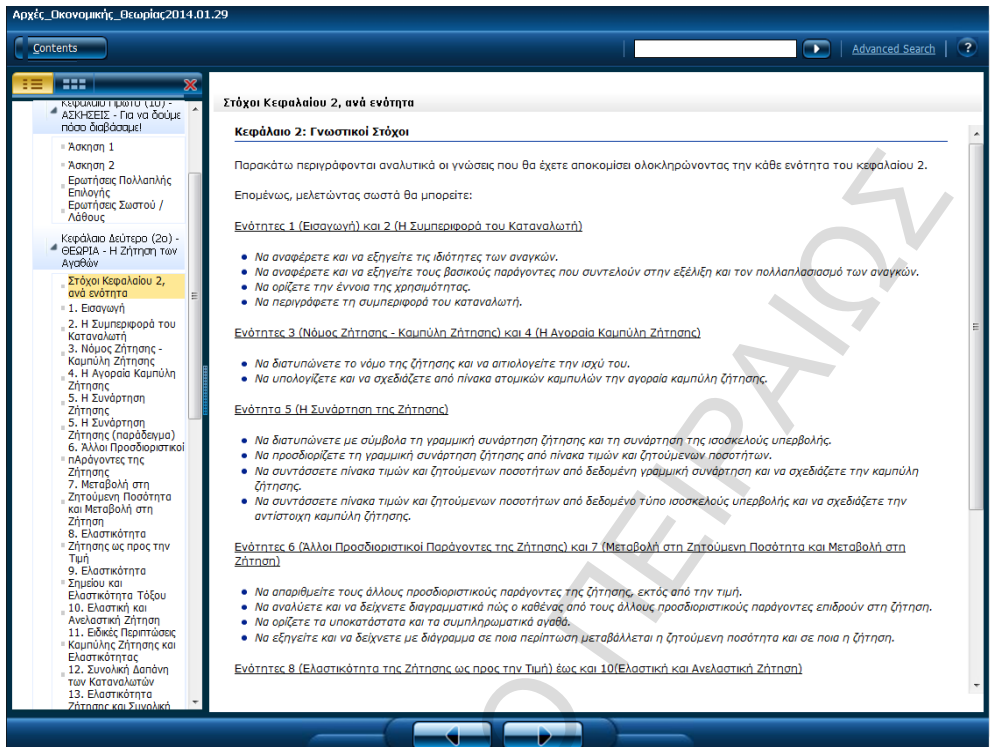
Αρχές_Οικονομικής_Θεωρίας2014.01.29

Contents

Advanced Search ?

Κεφάλαιο Πρώτο (1ο) - ΑΣΚΗΣΕΙΣ - Για να δούμε πόσο διαβάσαμε!
Άσκηση 1
Άσκηση 2
Ερωτήσεις Πολλαπλής Επιλογής
Ερωτήσεις Σωστού / Λάθους
Κεφάλαιο Δεύτερο (2ο) - ΘΕΩΡΙΑ - Η Ζήτηση των Αγαθών
Στόχοι Κεφαλαίου 2, ανά ενότητα
1. Εισαγωγή
2. Η Συμπεριφορά του Καταναλωτή
3. Νόμος Ζήτησης - Καμπύλη Ζήτησης
4. Η Αγοραία Καμπύλη Ζήτησης
5. Η Συνάρτηση Ζήτησης
5. Η Συνάρτηση Ζήτησης (παράδειγμα)
6. Άλλοι Προσδιοριστικοί παράγοντες της Ζήτησης
7. Μεταβολή στη Ζητούμενη Ποσότητα και Μεταβολή στη Ζήτηση
8. Ελαστικότητα Ζήτησης ως προς την Τιμή
9. Ελαστικότητα Σημείου και Ελαστικότητα Τόξου
10. Ελαστική και Ανελαστική Ζήτηση
11. Ειδικές Περιπτώσεις Καμπύλης Ζήτησης και Ελαστικότητας
12. Συνολική Δαπάνη των Καταναλωτών
13. Ελαστικότητα Ζήτησης και Συνολική

Στόχοι Κεφαλαίου 2, ανά ενότητα

Κεφάλαιο 2: Γνωστικοί Στόχοι

Παρακάτω περιγράφονται αναλυτικά οι γνώσεις που θα έχετε αποκομίσει ολοκληρώνοντας την κάθε ενότητα του κεφαλαίου 2.

Επομένως, μελετώντας σωστά θα μπορείτε:

Ενότητες 1 (Εισαγωγή) και 2 (Η Συμπεριφορά του Καταναλωτή)

- Να αναφέρετε και να εξηγείτε τις ιδιότητες των αναγκών.
- Να αναφέρετε και να εξηγείτε τους βασικούς παράγοντες που συντελούν στην εξέλιξη και τον πολλαπλασιασμό των αναγκών.
- Να ορίζετε την έννοια της χρησιμότητας.
- Να περιγράφετε τη συμπεριφορά του καταναλωτή.

Ενότητες 3 (Νόμος Ζήτησης - Καμπύλη Ζήτησης) και 4 (Η Αγοραία Καμπύλη Ζήτησης)

- Να διατυπώνετε το νόμο της ζήτησης και να αιτιολογείτε την ισχύ του.
- Να υπολογίζετε και να σχεδιάζετε από πίνακα ατομικών καμπυλών την αγοραία καμπύλη ζήτησης.

Ενότητα 5 (Η Συνάρτηση της Ζήτησης)

- Να διατυπώνετε με σύμβολα τη γραμμική συνάρτηση ζήτησης και τη συνάρτηση της ισοσκελούς υπερβολής.
- Να προσδιορίζετε τη γραμμική συνάρτηση ζήτησης από πίνακα τιμών και ζητούμενων ποσοτήτων.
- Να συντάσσετε πίνακα τιμών και ζητούμενων ποσοτήτων από δεδομένη γραμμική συνάρτηση και να σχεδιάζετε την καμπύλη ζήτησης.
- Να συντάσσετε πίνακα τιμών και ζητούμενων ποσοτήτων από δεδομένο τύπο ισοσκελούς υπερβολής και να σχεδιάζετε την αντίστοιχη καμπύλη ζήτησης.

Ενότητες 6 (Άλλοι Προσδιοριστικοί Παράγοντες της Ζήτησης) και 7 (Μεταβολή στη Ζητούμενη Ποσότητα και Μεταβολή στη Ζήτηση)

- Να απαριθμείτε τους άλλους προσδιοριστικούς παράγοντες της ζήτησης, εκτός από την τιμή.
- Να αναλύετε και να δείχνετε διαγραμματικά πώς ο καθένας από τους άλλους προσδιοριστικούς παράγοντες επιδρούν στη ζήτηση.
- Να ορίζετε τα υποκατάστατα και τα συμπληρωματικά αγαθά.
- Να εξηγείτε και να δείχνετε με διάγραμμα σε ποια περίπτωση μεταβάλλεται η ζητούμενη ποσότητα και σε ποια η ζήτηση.

Ενότητες 8 (Ελαστικότητα της Ζήτησης ως προς την Τιμή) έως και 10(Ελαστική και Ανελαστική Ζήτηση)

ΠΕΙΡΑΙΩΣ